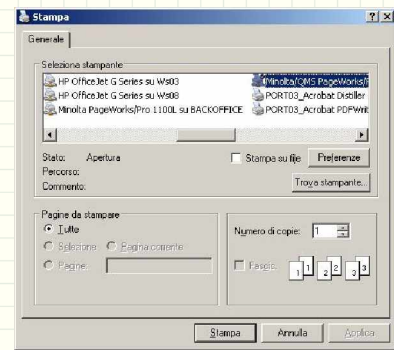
Stampa

Generale

Seleziona stampante

HP OfficeJet G Series su Ws03

HP OfficeJet G Series su Ws08

Minolta PageWorks/Pro 1100L su BACKOFFICE

Minolta QMS PageWorks/

PORT03_Acrobat Distiller

PORT03_Acrobat PDFWrit

Stato: Apertura

Percorso:

Commento:

Stampa su file

Preferenze

Trova stampante...

Pagine da stampare

Tutte

Selezione

Pagina corrente

Pagine:

Numero di copie: 1

Fascic.

1 1 2 2 3 3

Stampa

Annulla

Applica